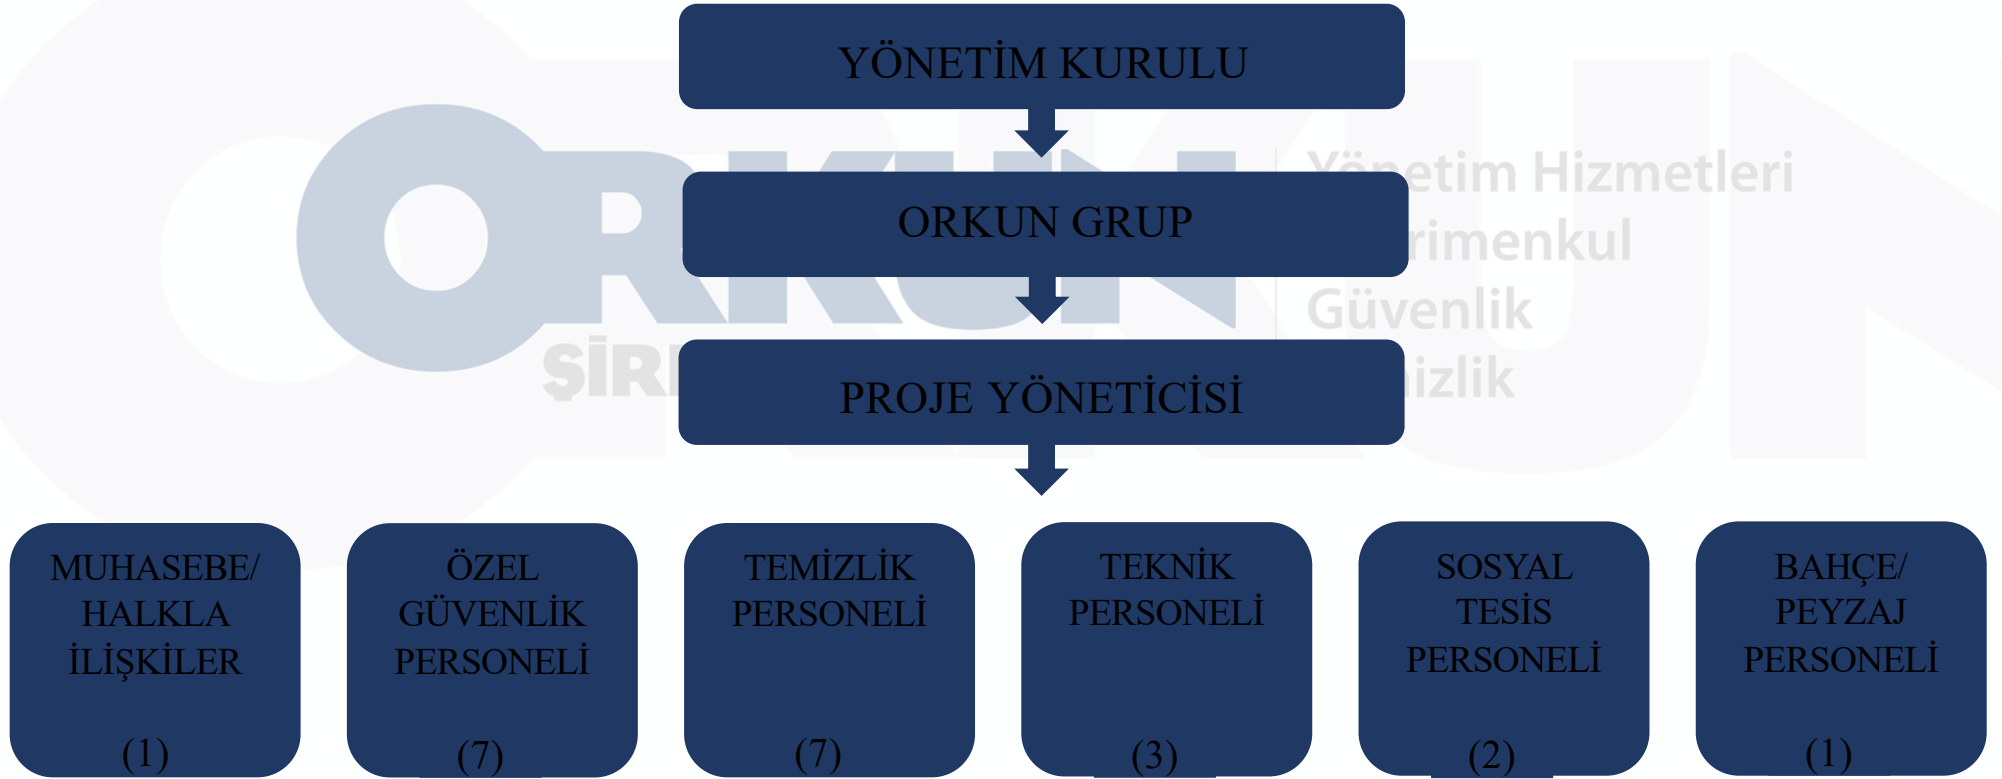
YÖNETİM KURULU

ORKUN GRUP

PROJE YÖNETİCİSİ

MUHASEBE/ HALKLA İLİŞKİLER (1)

ÖZEL GÜVENLİK PERSONELİ (7)

TEMİZLİK PERSONELİ (7)

TEKNİK PERSONELİ (3)

SOSYAL TESİS PERSONELİ (2)

BAHÇE/ PEYZAJ PERSONELİ (1)

ORKUN
ŞİR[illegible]
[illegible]etim Hizmetleri
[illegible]rimenkul
Güvenlik
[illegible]izlik